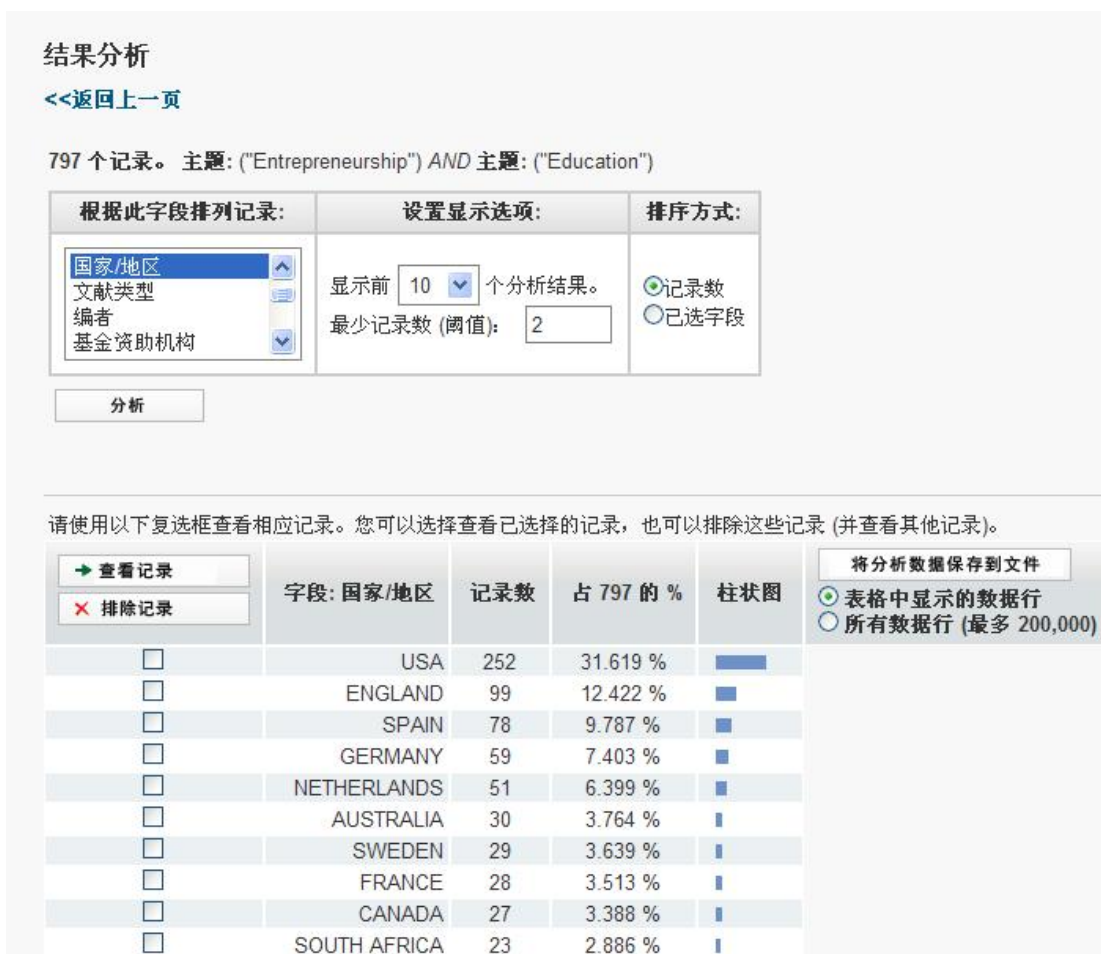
结果分析

<<返回上一页

797 个记录。 主题: ("Entrepreneurship") *AND* 主题: ("Education")

| 根据此字段排列记录: | 设置显示选项: | 排序方式: |
|---|---|---|
| 国家/地区 文献类型 编者 基金资助机构 | 显示前 10 个分析结果。 最少记录数 (阈值): 2 | 记录数 已选字段 |

分析

请使用以下复选框查看相应记录。您可以选择查看已选择的记录，也可以排除这些记录 (并查看其他记录)。

将分析数据保存到文件
表格中显示的数据行
所有数据行 (最多 200,000)

| → 查看记录 × 排除记录 | 字段: 国家/地区 | 记录数 | 占 797 的 % | 柱状图 |
|---|---|---|---|---|
| ☐ | USA | 252 | 31.619 % | |
| ☐ | ENGLAND | 99 | 12.422 % | |
| ☐ | SPAIN | 78 | 9.787 % | |
| ☐ | GERMANY | 59 | 7.403 % | |
| ☐ | NETHERLANDS | 51 | 6.399 % | |
| ☐ | AUSTRALIA | 30 | 3.764 % | |
| ☐ | SWEDEN | 29 | 3.639 % | |
| ☐ | FRANCE | 28 | 3.513 % | |
| ☐ | CANADA | 27 | 3.388 % | |
| ☐ | SOUTH AFRICA | 23 | 2.886 % | |